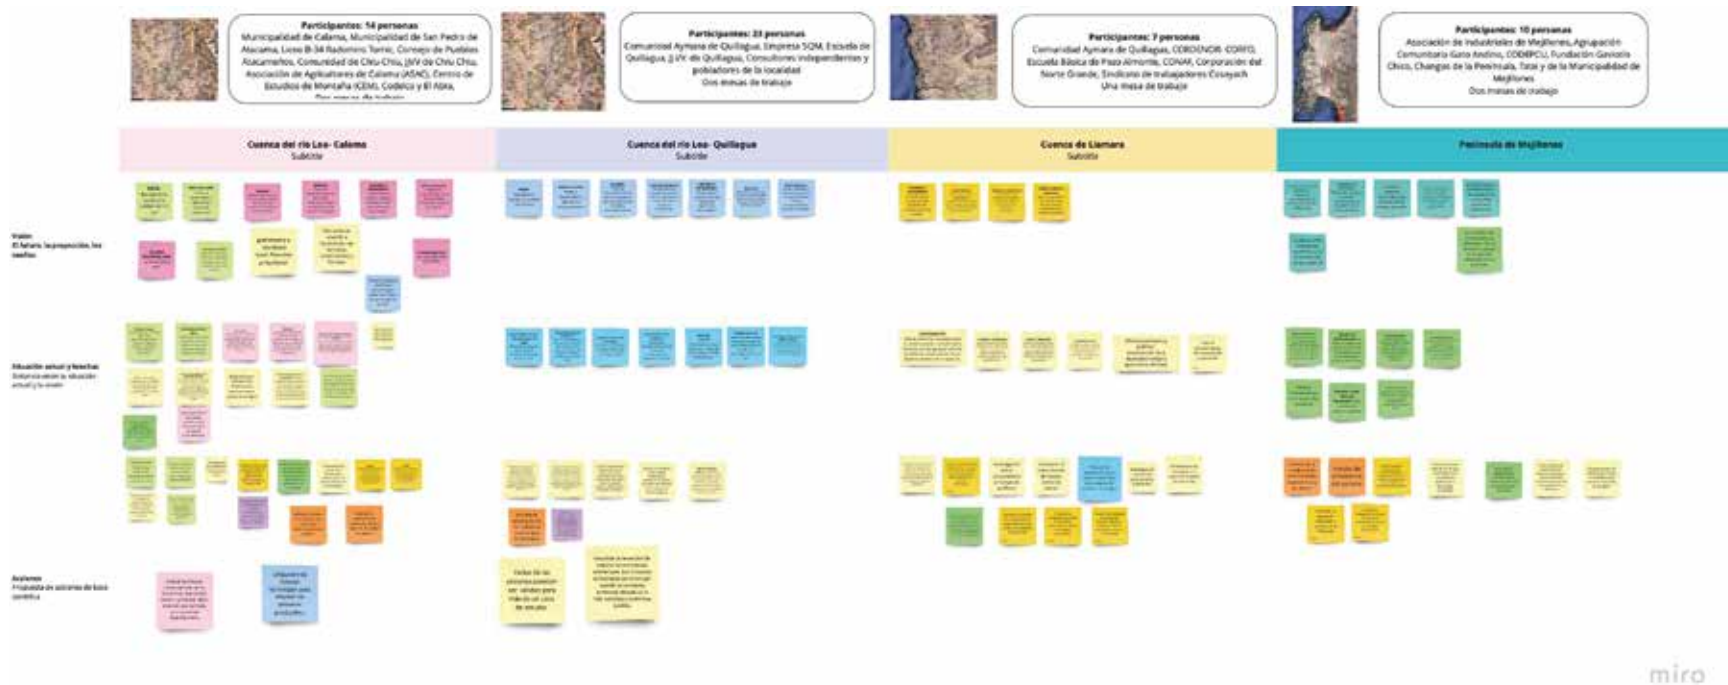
Participantes: 14 personas
Municipalidad de Calama, Municipalidad de San Pedro de Atacama, Liceo B-34 Radomiro Tomic, Consejo de Pueblos Atacameños, Comunidad de Chiu Chiu, JJVV de Chiu Chiu, Asociación de Agricultores de Calama (ASAC), Centro de Estudios de Montaña (CEM), Codelco y El Abra.
Dos mesas de trabajo

Participantes: 23 personas
Comunidad Aymara de Quillagua, Empresa SQM, Escuela de Quillagua, JJVV de Quillagua, Consultores independientes y pobladores de la localidad
Dos mesas de trabajo

Participantes: 7 personas
Comunidad Aymara de Quillagua, CORDENOR- CORFO, Escuela Básica de Pozo Almonte, CONAF, Corporación del Norte Grande, Sindicato de trabajadores Cosayach
Una mesa de trabajo

Participantes: 10 personas
Asociación de Industriales de Mejillones, Agrupación Comunitaria Gaia Andina, CODEPCU, Fundación Gaviota Chico, Changos de la Península, Total y de la Municipalidad de Mejillones
Dos mesas de trabajo

Cuenca del río Loa - Calama
Subcite

Cuenca del río Loa - Quillagua
Subcite

Cuenca de Llamara
Subcite

Península de Mejillones

Visión
El futuro, la proyección, los sueños

Situación actual y brechas
Distancia entre la situación actual y la visión

Acciones
Propuesta de acciones de base científica

Todos de las personas puedan ser salvadas para más de un caso de estudio

miro